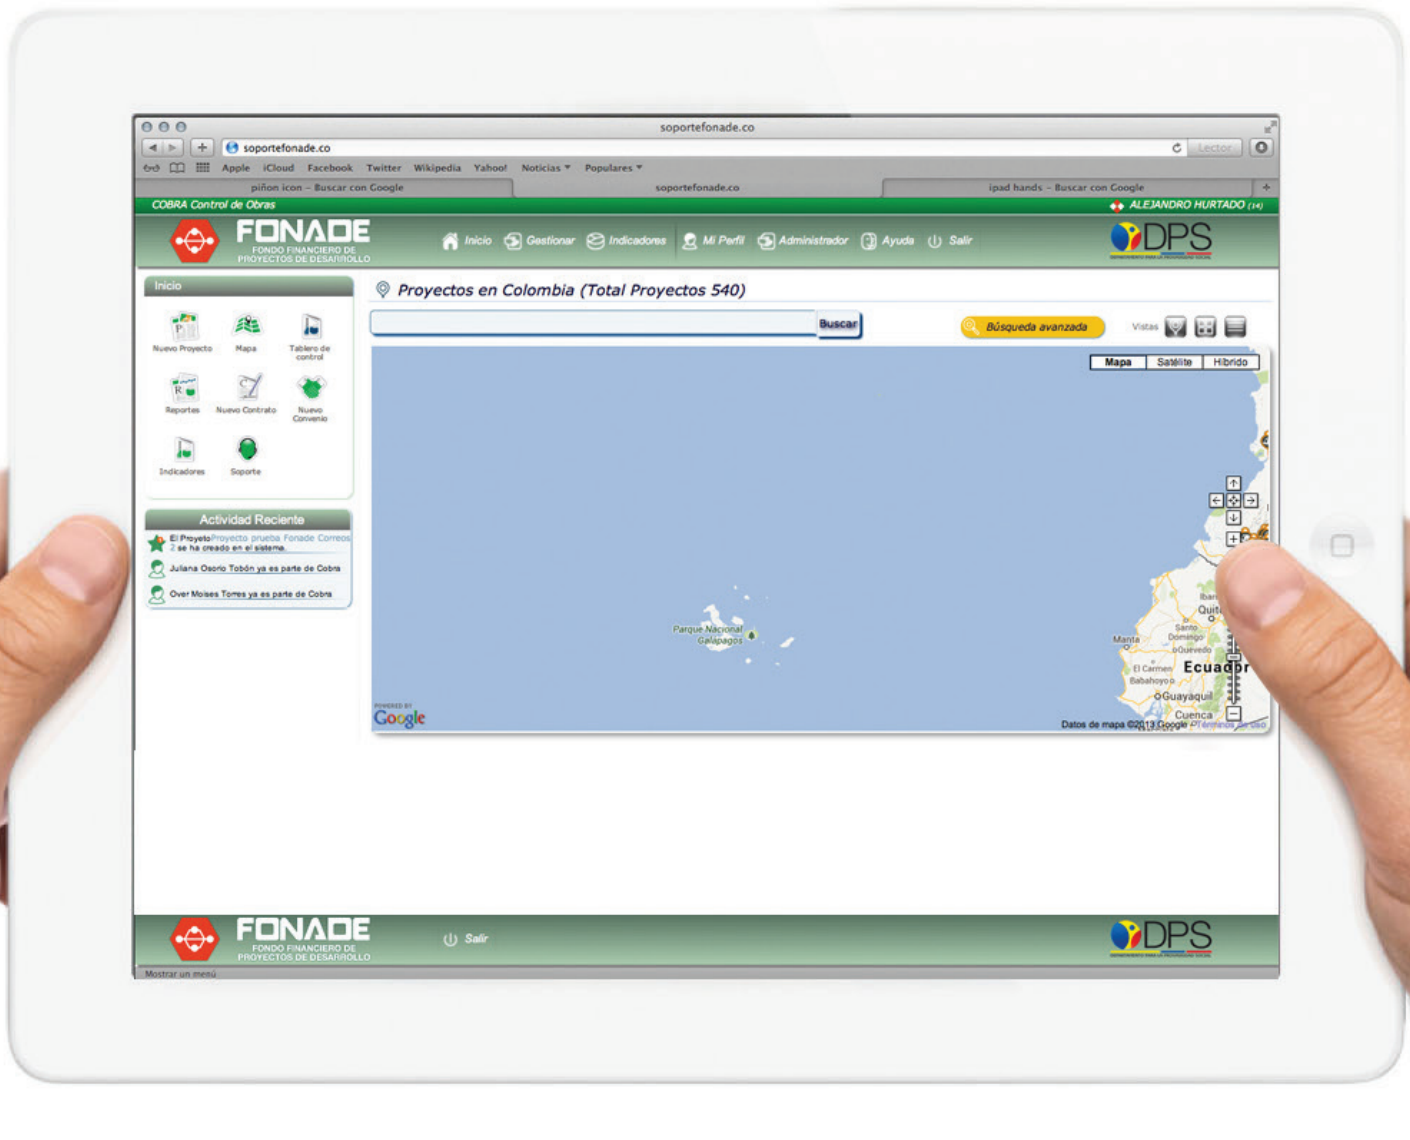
soportefonade.co

soportefonade.co

Lector

Apple iCloud Facebook Twitter Wikipedia Yahoo! Noticias ▾ Populares ▾

piñon icon – Buscar con Google

soportefonade.co

ipad hands – Buscar con Google

COBRA Control de Obras

ALEJANDRO HURTADO (14)

FONADE
FONDO FINANCIERO DE PROYECTOS DE DESARROLLO

Inicio Gestionar Indicadores Mi Perfil Administrador Ayuda Salir

DPS

Inicio

Nuevo Proyecto
Mapa
Tablero de control
Reportes
Nuevo Contrato
Nuevo Convenio
Indicadores
Soporte

Actividad Reciente

El Proyecto Proyecto prueba Fonade Correos 2 se ha creado en el sistema.

Juliana Osorio Tobón ya es parte de Cobra

Over Moises Torres ya es parte de Cobra

Proyectos en Colombia (Total Proyectos 540)

Buscar

Búsqueda avanzada

Vistas

Mapa Satélite Híbrido

Parque Nacional Galápagos

Manta
Santo Domingo
Quevedo
El Carmen
Babahoyo
Ecuador
Guayaquil
Cuenca
Quito

POWERED BY
Google

Datos de mapa ©2013 Google Términos de uso

FONADE
FONDO FINANCIERO DE PROYECTOS DE DESARROLLO

Salir

DPS

Mostrar un menú